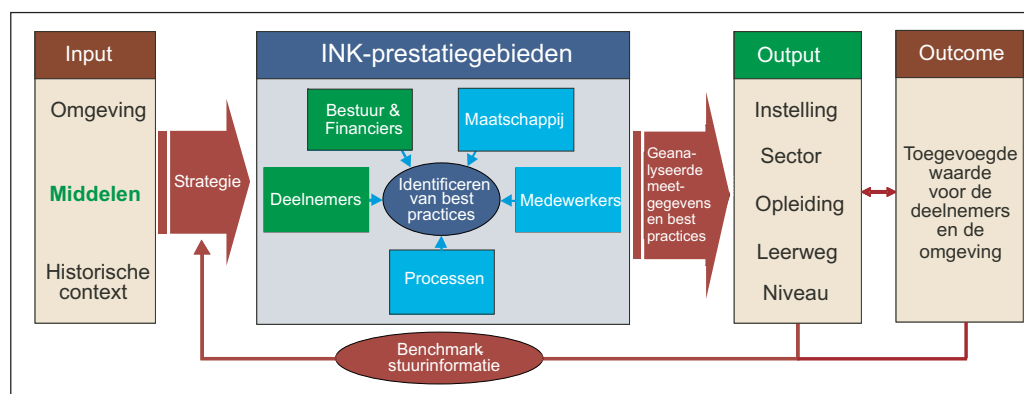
Input

Omgeving

Middelen

Historische context

Strategie

INK-prestatiegebieden

Bestuur & Financiers

Maatschappij

Deelnemers

Identificeren van best practices

Medewerkers

Processen

Geanalyseerde meetgegevens en best practices

Output

Instelling

Sector

Opleiding

Leerweg

Niveau

Outcome

Toegevoegde waarde voor de deelnemers en de omgeving

Benchmark stuurinformatie